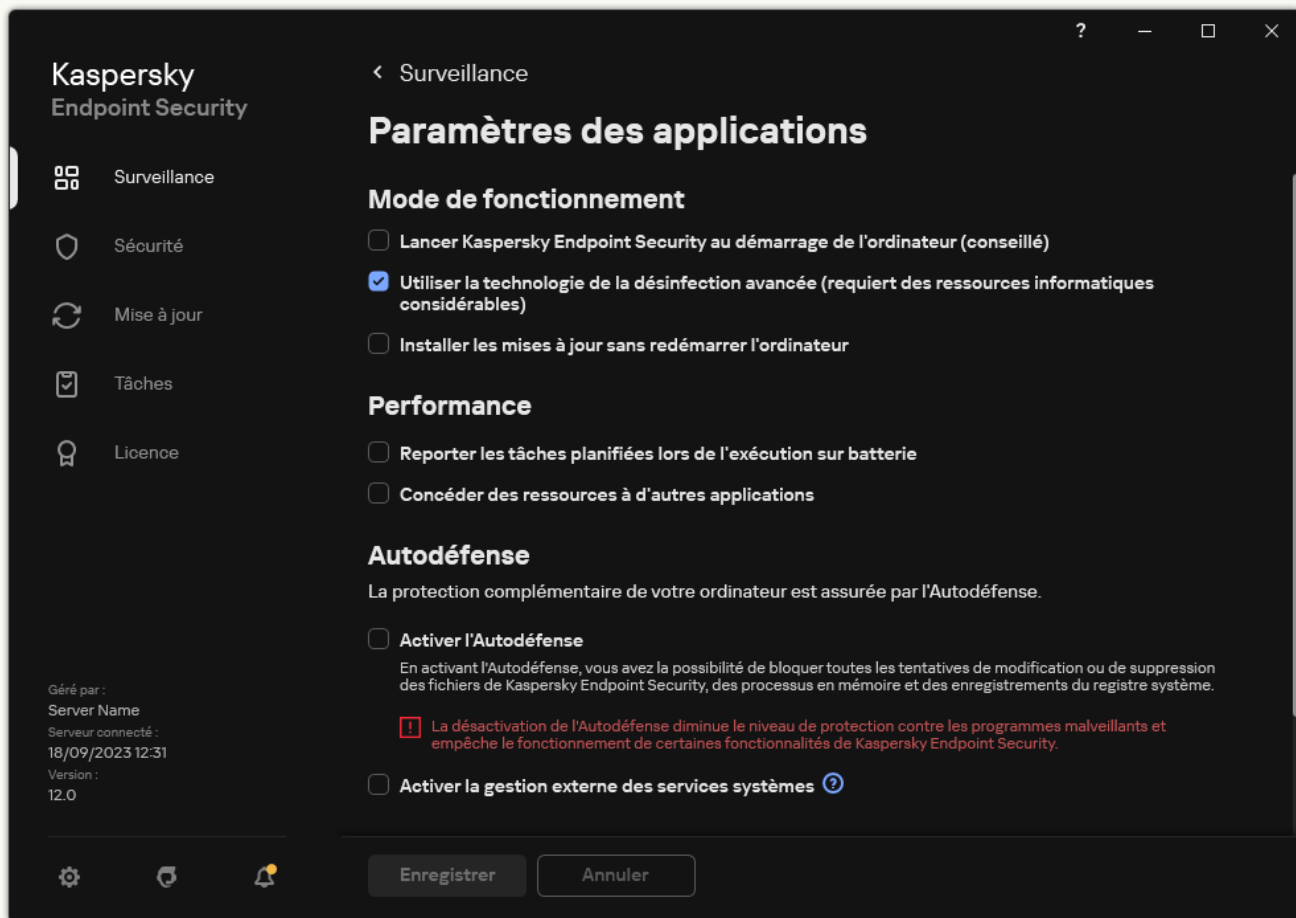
?

Kaspersky
Endpoint Security

Surveillance

Sécurité

Mise à jour

Tâches

Licence

Géré par :
Server Name
Serveur connecté :
18/09/2023 12:31
Version :
12.0

< Surveillance

Paramètres des applications

Mode de fonctionnement

Lancer Kaspersky Endpoint Security au démarrage de l'ordinateur (conseillé)

Utiliser la technologie de la désinfection avancée (requiert des ressources informatiques considérables)

Installer les mises à jour sans redémarrer l'ordinateur

Performance

Reporter les tâches planifiées lors de l'exécution sur batterie

Concéder des ressources à d'autres applications

Autodéfense

La protection complémentaire de votre ordinateur est assurée par l'Autodéfense.

Activer l'Autodéfense

En activant l'Autodéfense, vous avez la possibilité de bloquer toutes les tentatives de modification ou de suppression des fichiers de Kaspersky Endpoint Security, des processus en mémoire et des enregistrements du registre système.

La désactivation de l'Autodéfense diminue le niveau de protection contre les programmes malveillants et empêche le fonctionnement de certaines fonctionnalités de Kaspersky Endpoint Security.

Activer la gestion externe des services systèmes

Enregistrer Annuler